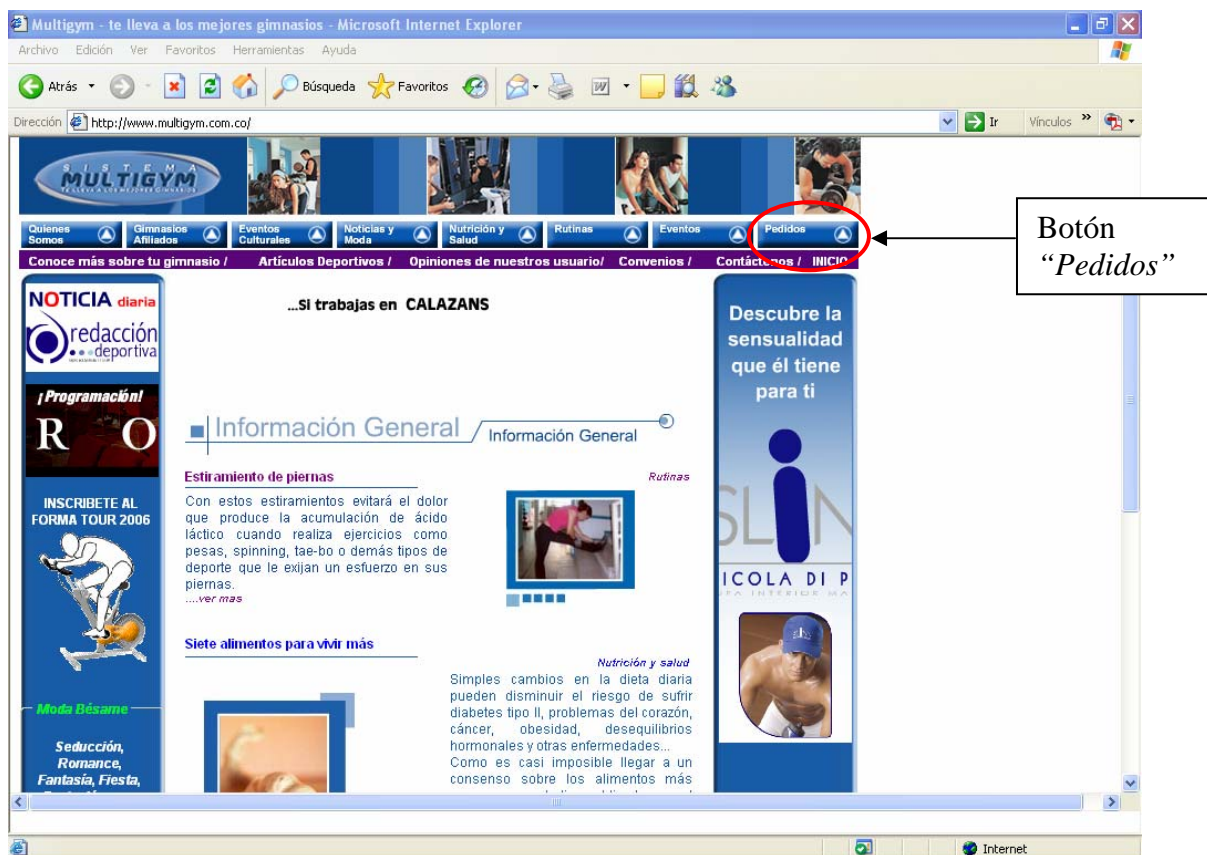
Multigym - te lleva a los mejores gimnasios - Microsoft Internet Explorer

Archivo Edición Ver Favoritos Herramientas Ayuda

Atrás Búsqueda Favoritos

Dirección http://www.multigym.com.co/ Ir Vínculos

SISTEMA MULTIGYM TE LLEVA A LOS MEJORES GIMNASIOS

Quienes Somos | Gimnasios Afiliados | Eventos Culturales | Noticias y Moda | Nutrición y Salud | Rutinas | Eventos | Pedidos

Conoce más sobre tu gimnasio / Artículos Deportivos / Opiniones de nuestros usuario/ Convenios / Contáct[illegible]s / INICIO

Botón *"Pedidos"*

NOTICIA diaria

redacción deportiva

¡Programación!

R O

INSCRIBETE AL FORMA TOUR 2006

Moda Bésame

Seducción, Romance, Fantasía, Fiesta,

...Si trabajas en CALAZANS

Información General

Información General

Estiramiento de piernas

Rutinas

Con estos estiramientos evitará el dolor que produce la acumulación de ácido láctico cuando realiza ejercicios como pesas, spinning, tae-bo o demás tipos de deporte que le exijan un esfuerzo en sus piernas.
....ver mas

Siete alimentos para vivir más

Nutrición y salud

Simples cambios en la dieta diaria pueden disminuir el riesgo de sufrir diabetes tipo II, problemas del corazón, cáncer, obesidad, desequilibrios hormonales y otras enfermedades...
Como es casi imposible llegar a un consenso sobre los alimentos más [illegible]

Descubre la sensualidad que él tiene para ti

SLI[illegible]

ICOLA DI P

Internet